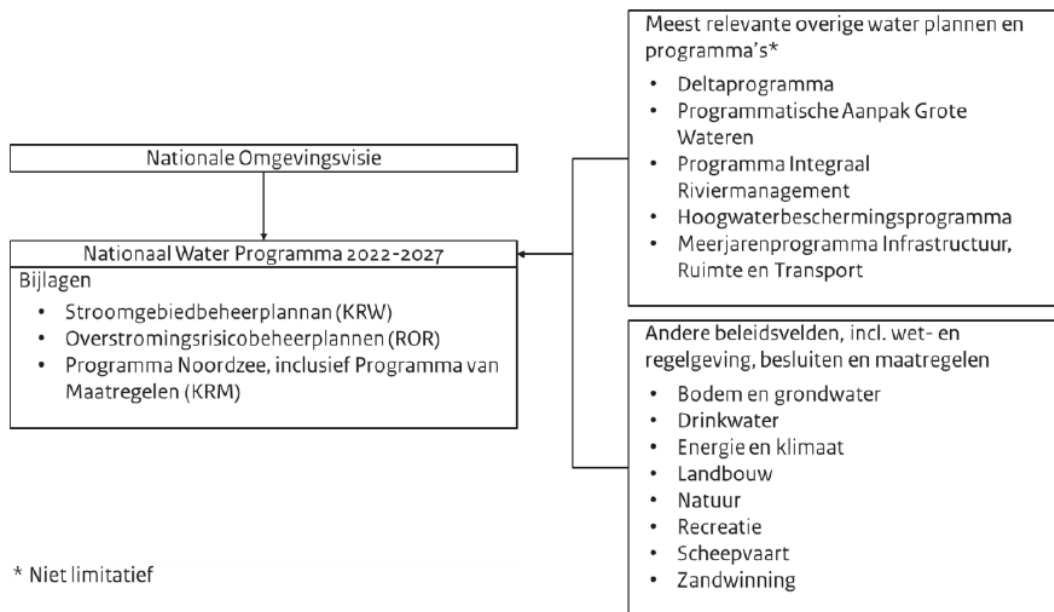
Nationale Omgevingsvisie

Nationaal Water Programma 2022-2027

Bijlagen

- Stroomgebiedbeheerplannan (KRW)
- Overstromingsrisicobeheerplannen (ROR)
- Programma Noordzee, inclusief Programma van Maatregelen (KRM)

Meest relevante overige water plannen en programma's*

- Deltaprogramma
- Programmatische Aanpak Grote Wateren
- Programma Integraal Riviermanagement
- Hoogwaterbeschermingsprogramma
- Meerjarenprogramma Infrastructuur, Ruimte en Transport

Andere beleidsvelden, incl. wet- en regelgeving, besluiten en maatregelen

- Bodem en grondwater
- Drinkwater
- Energie en klimaat
- Landbouw
- Natuur
- Recreatie
- Scheepvaart
- Zandwinning

* Niet limitatief